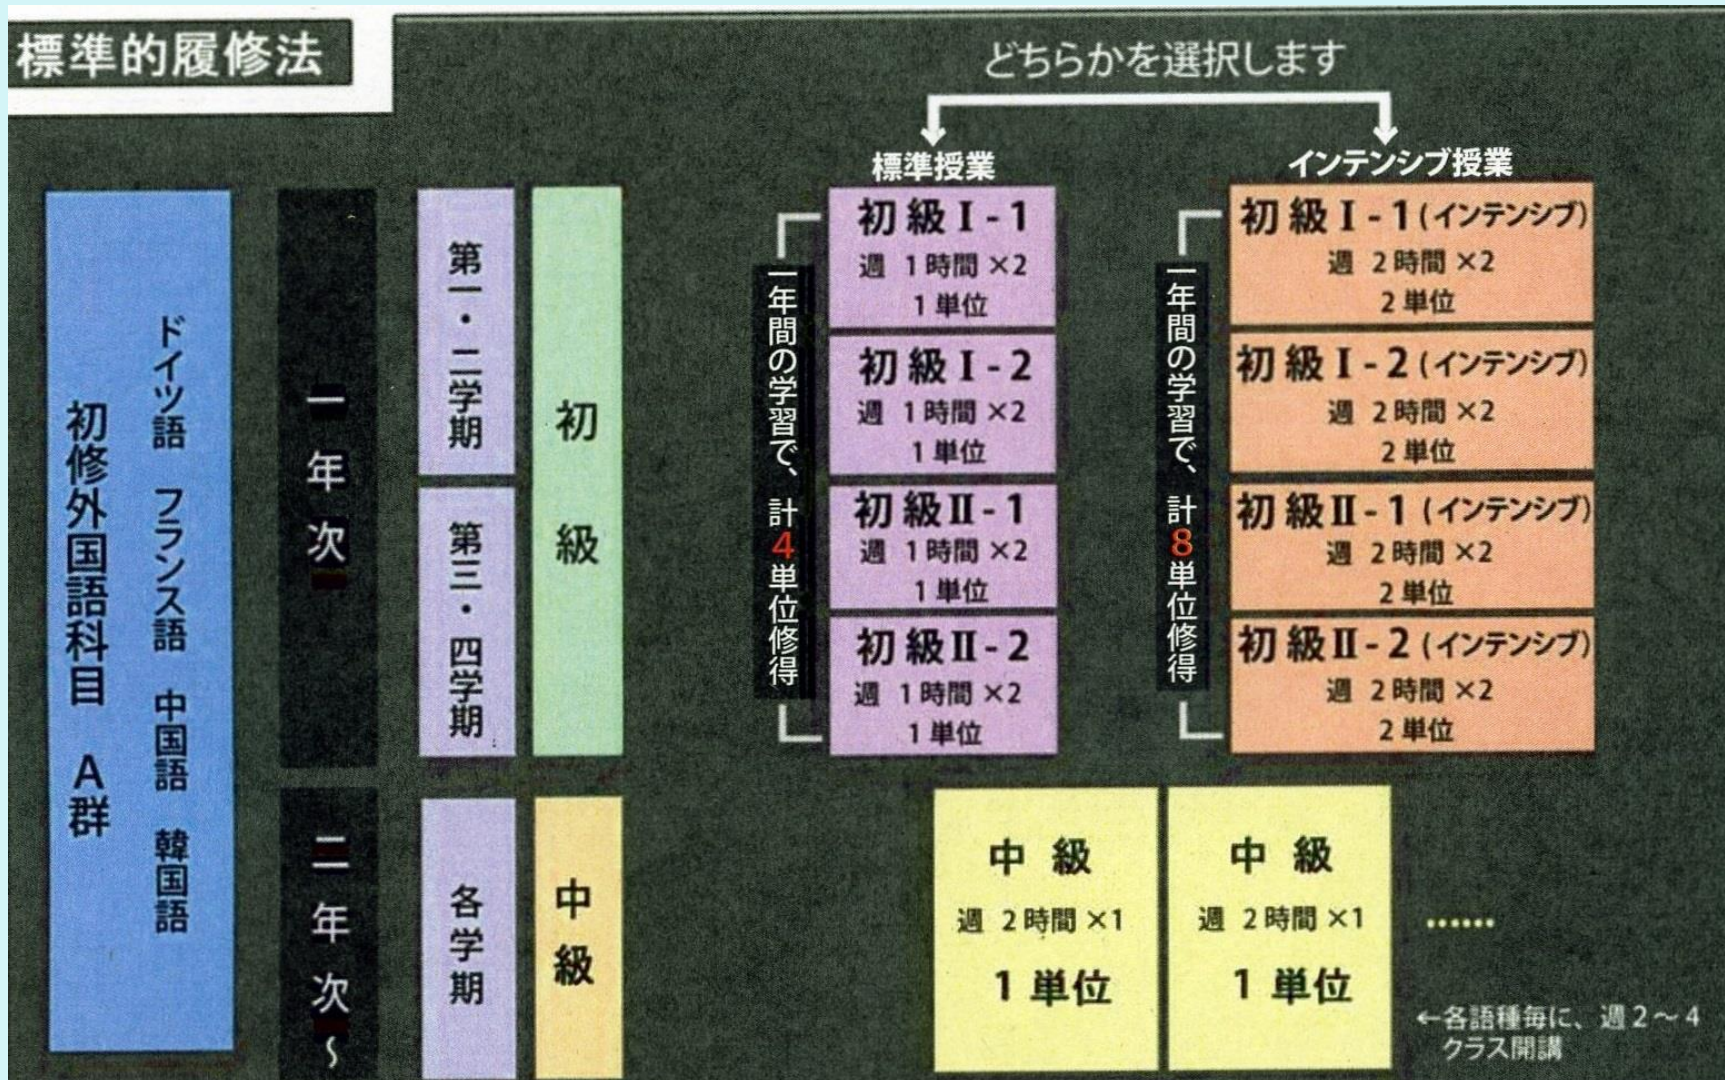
標準的履修法

どちらかを選択します

初修外国語科目 A群

ドイツ語 フランス語 中国語 韓国語

一年次

第一・二学期

第三・四学期

初級

標準授業

一年間の学習で、計4単位修得

初級Ⅰ-1
週 1時間 ×2
1単位

初級Ⅰ-2
週 1時間 ×2
1単位

初級Ⅱ-1
週 1時間 ×2
1単位

初級Ⅱ-2
週 1時間 ×2
1単位

インテンシブ授業

一年間の学習で、計8単位修得

初級Ⅰ-1(インテンシブ)
週 2時間 ×2
2単位

初級Ⅰ-2(インテンシブ)
週 2時間 ×2
2単位

初級Ⅱ-1(インテンシブ)
週 2時間 ×2
2単位

初級Ⅱ-2(インテンシブ)
週 2時間 ×2
2単位

二年次~

各学期

中級

中級
週 2時間 ×1
1単位

中級
週 2時間 ×1
1単位

......

←各語種毎に、週2~4クラス開講